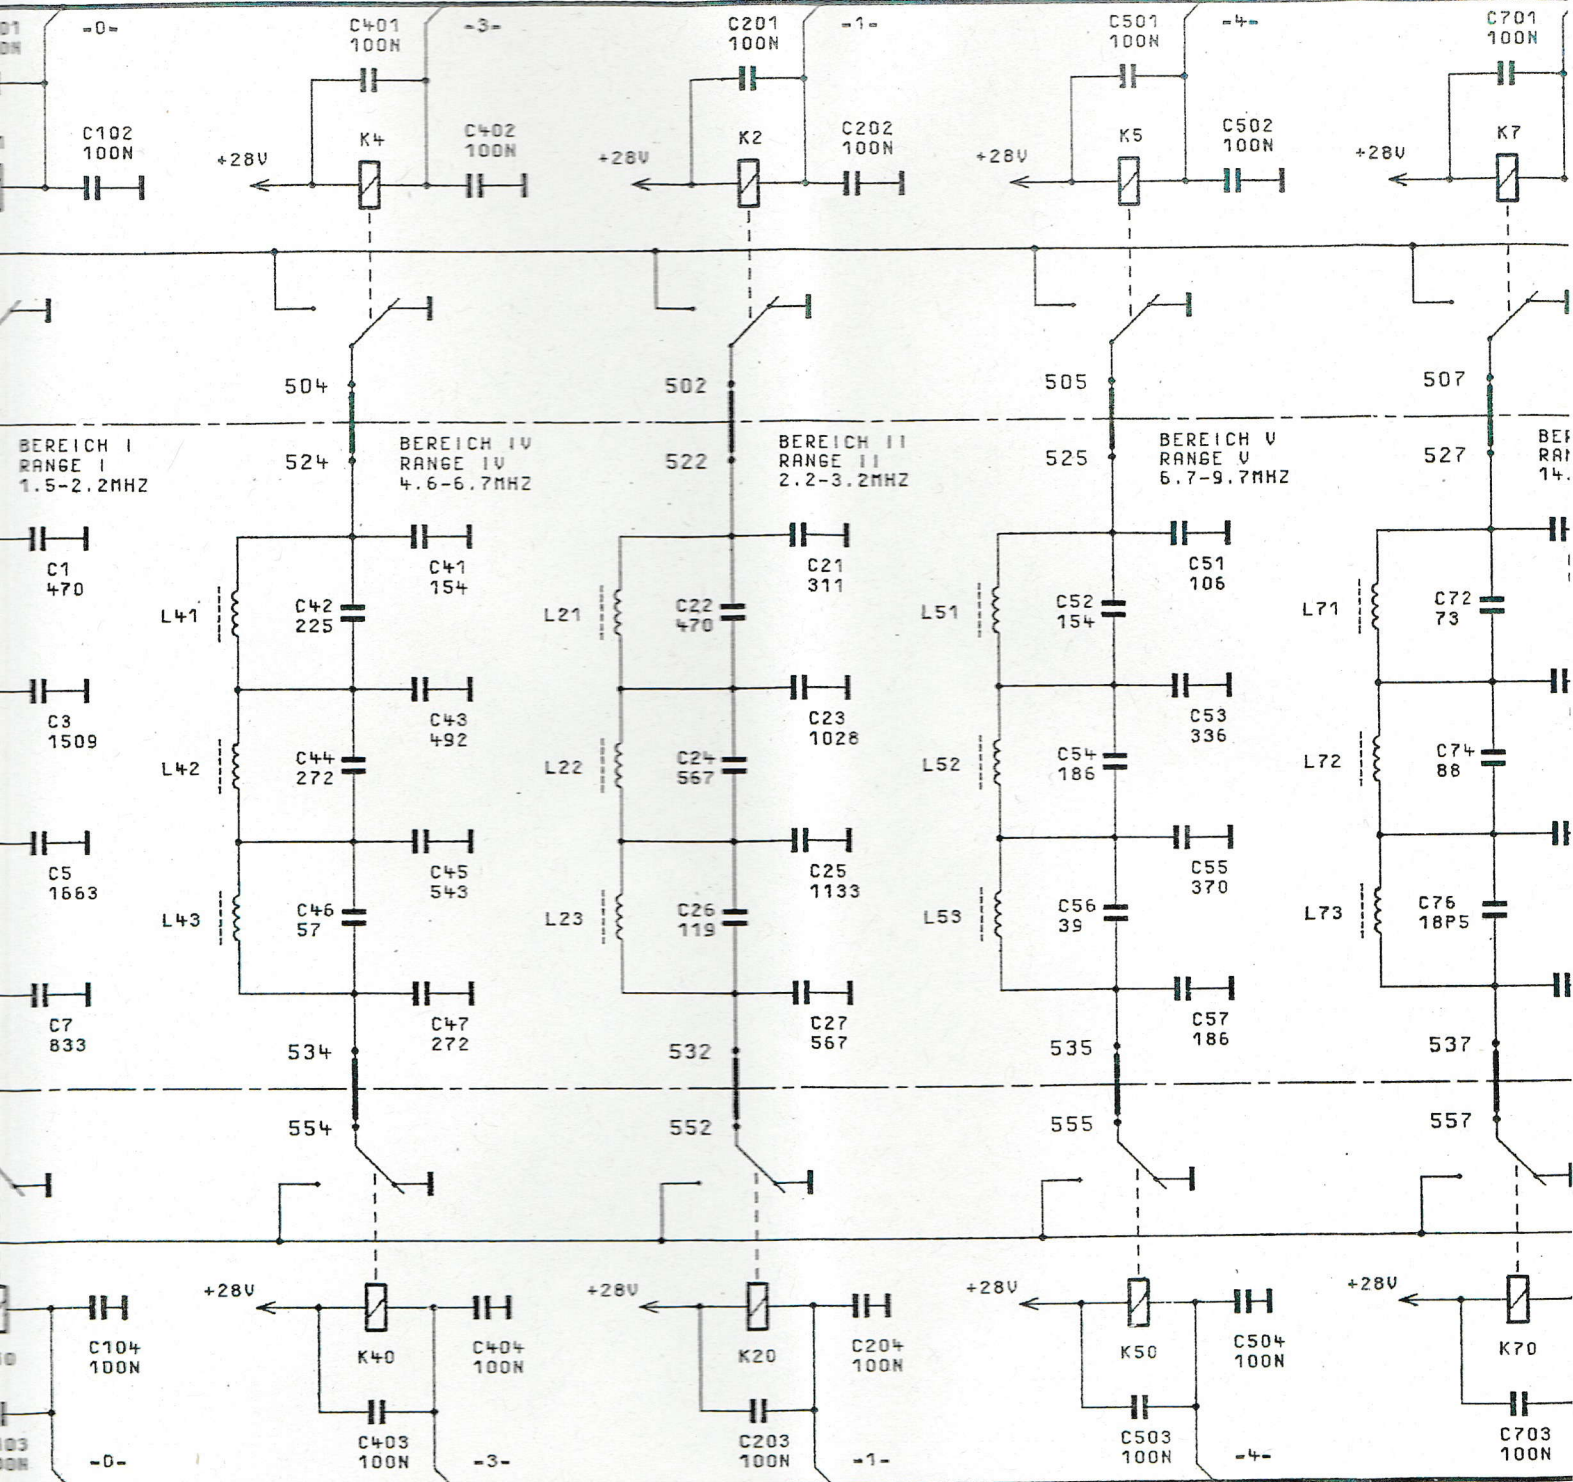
01
0N
-0-
C401
100N
-3-
C201
100N
-1-
C501
100N
-4-
C701
100N

C102
100N
+28V
K4
C402
100N
+28V
K2
C202
100N
+28V
K5
C502
100N
+28V
K7

504
502
505
507

BEREICH I
RANGE I
1.5-2.2MHZ
524
BEREICH IV
RANGE IV
4.6-6.7MHZ
522
BEREICH II
RANGE II
2.2-3.2MHZ
525
BEREICH V
RANGE V
6.7-9.7MHZ
527
BE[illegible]
RA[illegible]
14.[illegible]

C1
470
C41
154
C21
311
C51
106

L41
C42
225
L21
C22
470
L51
C52
154
L71
C72
73

C3
1509
C43
492
C23
1028
C53
336

L42
C44
272
L22
C24
567
L52
C54
186
L72
C74
88

C5
1663
C45
543
C25
1133
C55
370

L43
C46
57
L23
C26
119
L53
C56
39
L73
C76
18P5

C7
833
C47
272
C27
567
C57
186

534
532
535
537

554
552
555
557

+28V
+28V
+28V
+28V
C104
100N
K40
C404
100N
K20
C204
100N
K50
C504
100N
K70

03
0N
-0-
C403
100N
-3-
C203
100N
-1-
C503
100N
-4-
C703
100N